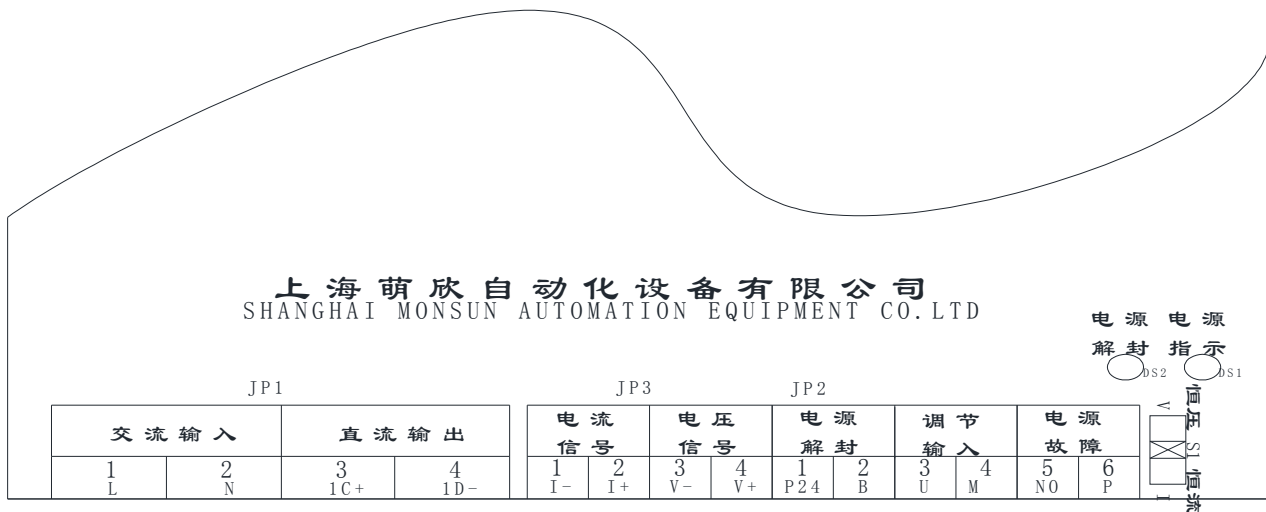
上海萌欣自动化设备有限公司
SHANGHAI MONSUN AUTOMATION EQUIPMENT CO.LTD

电源解封 电源指示
DS2 DS1

JP1

| 交流输入 | | 直流输出 | |
|---|---|---|---|
| 1 L | 2 N | 3 1C+ | 4 1D- |

JP3 JP2

| 电流信号 | | 电压信号 | | 电源解封 | | 调节输入 | | 电源故障 | |
|---|---|---|---|---|---|---|---|---|---|
| 1 I- | 2 I+ | 3 V- | 4 V+ | 1 P24 | 2 B | 3 U | 4 M | 5 NO | 6 P |

V 恒压 S1 恒流 I